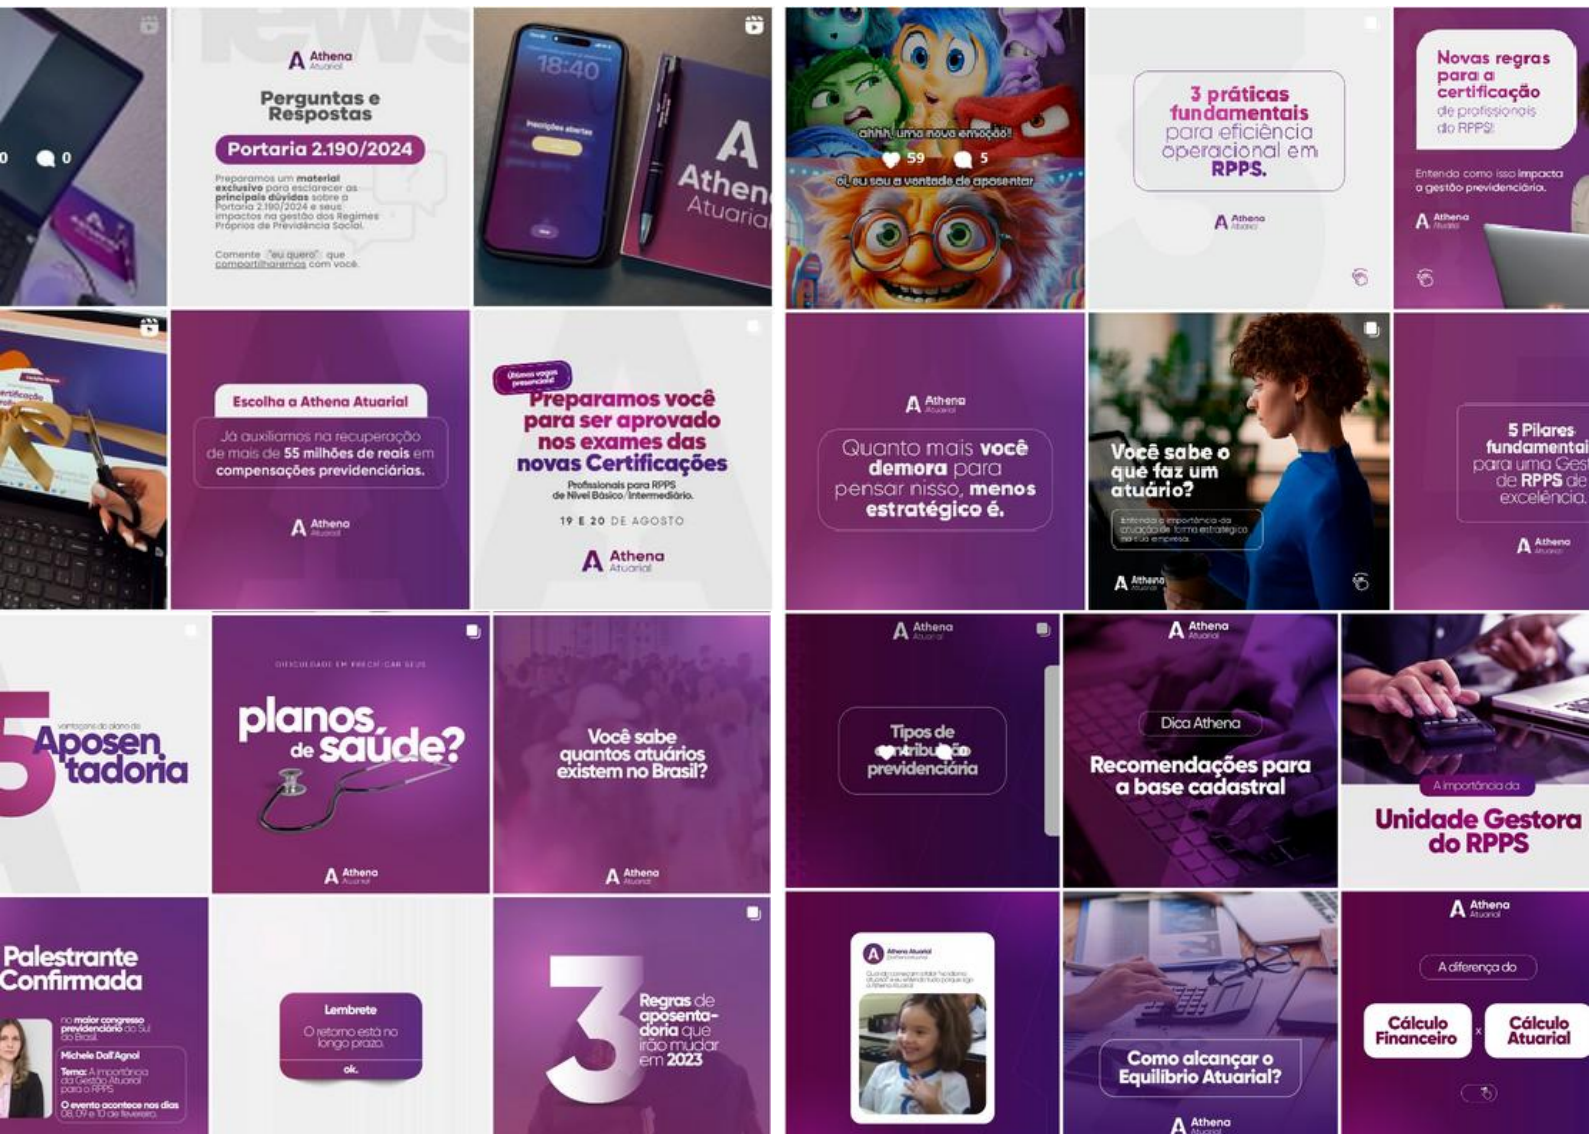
0 0

Athena Atuarial

Perguntas e Respostas

Portaria 2.190/2024

Preparamos um material exclusivo para esclarecer as principais dúvidas sobre a Portaria 2.190/2024 e seus impactos na gestão dos Regimes Próprios de Previdência Social.

Comente "eu quero" que compartilharemos com você.

18:40

Athena Atuarial

ahhh, uma nova emoção!

59 5

oi, eu sou a vontade de aposentar

3 práticas fundamentais para eficiência operacional em RPPS.

Athena Atuarial

Novas regras para a certificação de profissionais do RPPS!

Entenda como isso impacta a gestão previdenciária.

Athena Atuarial

Escolha a Athena Atuarial

Já auxiliamos na recuperação de mais de 55 milhões de reais em compensações previdenciárias.

Athena Atuarial

Últimas vagas presenciais!

Preparamos você para ser aprovado nos exames das novas Certificações

Profissionais para RPPS de Nível Básico/Intermediário.

19 E 20 DE AGOSTO

Athena Atuarial

Athena Atuarial

Quanto mais você demora para pensar nisso, menos estratégico é.

Você sabe o que faz um atuário?

Entenda a importância da atuação de forma estratégica na sua empresa.

Athena Atuarial

5 Pilares fundamentai para uma Ges de RPPS de excelência.

Athena Atuarial

5 vantagens do plano de Aposentadoria

DIFICULDADE EM PRECIFICAR SEUS

planos de saúde?

Athena Atuarial

Você sabe quantos atuários existem no Brasil?

Athena Atuarial

Athena Atuarial

Tipos de contribuição previdenciária

Athena Atuarial

Dica Athena

Recomendações para a base cadastral

A importância da

Unidade Gestora do RPPS

Palestrante Confirmada

no maior congresso previdenciário do Sul do Brasil

Michele Dall'Agnol

Tema: A importância da Gestão Atuarial para o RPPS

O evento acontece nos dias 08, 09 e 10 de fevereiro.

Lembrete

O retorno está no longo prazo.

ok.

3 Regras de aposentadoria que irão mudar em 2023

Athena Atuarial

Como alcançar o Equilíbrio Atuarial?

Athena Atuarial

Athena Atuarial

A diferença do

Cálculo Financeiro x Cálculo Atuarial